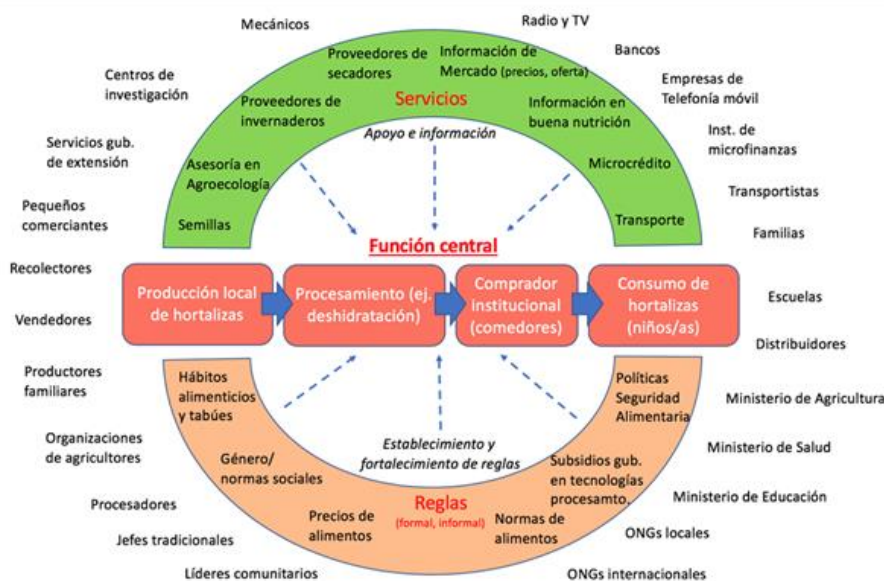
Mecánicos

Radio y TV

Bancos

Centros de investigación

Empresas de Telefonía móvil

Proveedores de secadores

Información de Mercado (precios, oferta)

Servicios

Proveedores de invernaderos

Información en buena nutrición

Inst. de microfinanzas

Servicios gub. de extensión

Apoyo e información

Asesoría en Agroecología

Microcrédito

Transportistas

Pequeños comerciantes

Semillas

Transporte

Familias

Función central

Recolectores

Producción local de hortalizas

Procesamiento (ej. deshidratación)

Comprador institucional (comedores)

Consumo de hortalizas (niños/as)

Escuelas

Vendedores

Distribuidores

Productores familiares

Hábitos alimenticios y tabúes

Políticas Seguridad Alimentaria

Ministerio de Agricultura

Organizaciones de agricultores

Establecimiento y fortalecimiento de reglas

Ministerio de Salud

Género/ normas sociales

Subsidios gub. en tecnologías procesamto.

Ministerio de Educación

Procesadores

Reglas (formal, informal)

Precios de alimentos

Normas de alimentos

ONGs locales

Jefes tradicionales

Líderes comunitarios

ONGs internacionales